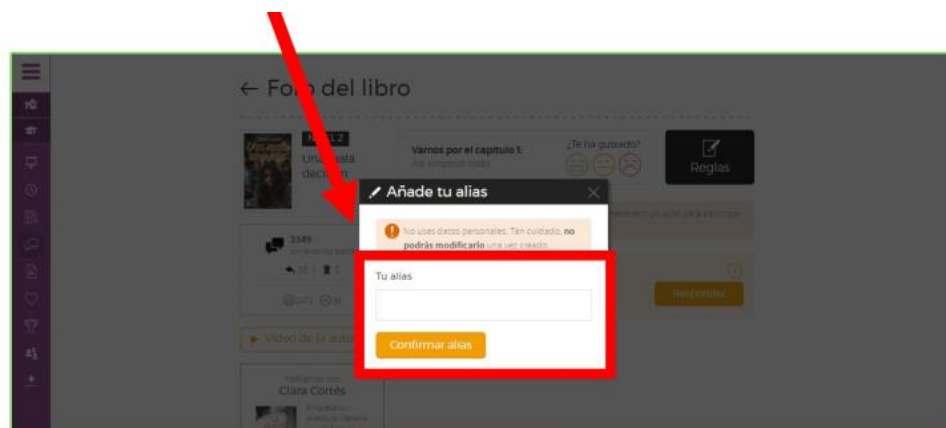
← Fo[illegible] del libro

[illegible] 2
Una mala decisión

Vamos por el capítulo 1:
¿Te ha gustado?

Reglas

1349

Responder

▶ Vídeo de la auto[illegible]

Clara Cortés

Añade tu alias

No uses datos personales. Ten cuidado, no podrás modificarlo una vez creado.

Tu alias

Confirmar alias